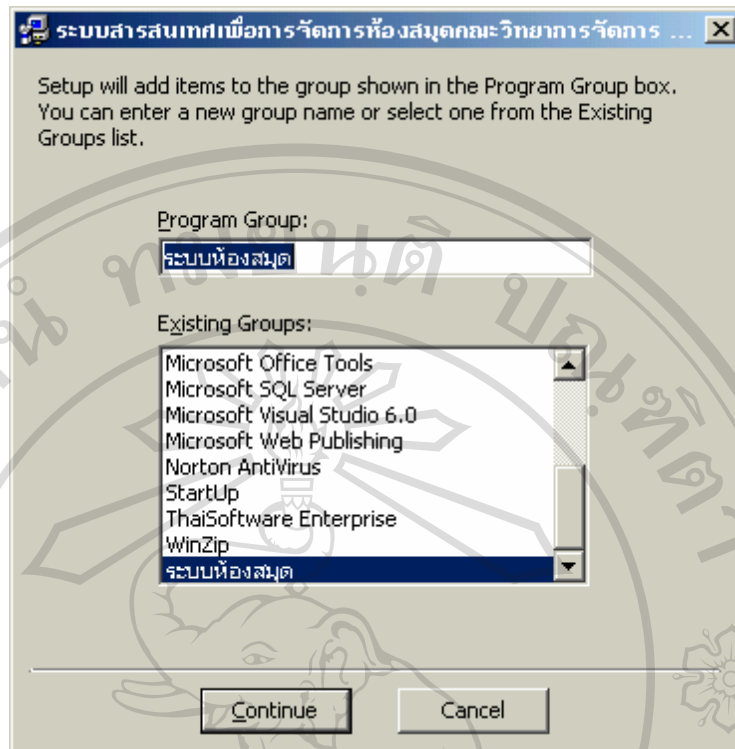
ระบบสารสนเทศเพื่อการจัดการห้องสมุดคณะวิทยาการจัดการ ...

Setup will add items to the group shown in the Program Group box. You can enter a new group name or select one from the Existing Groups list.

Program Group:

ระบบห้องสมุด

Existing Groups:

Microsoft Office Tools
Microsoft SQL Server
Microsoft Visual Studio 6.0
Microsoft Web Publishing
Norton AntiVirus
StartUp
ThaiSoftware Enterprise
WinZip
ระบบห้องสมุด

Continue

Cancel